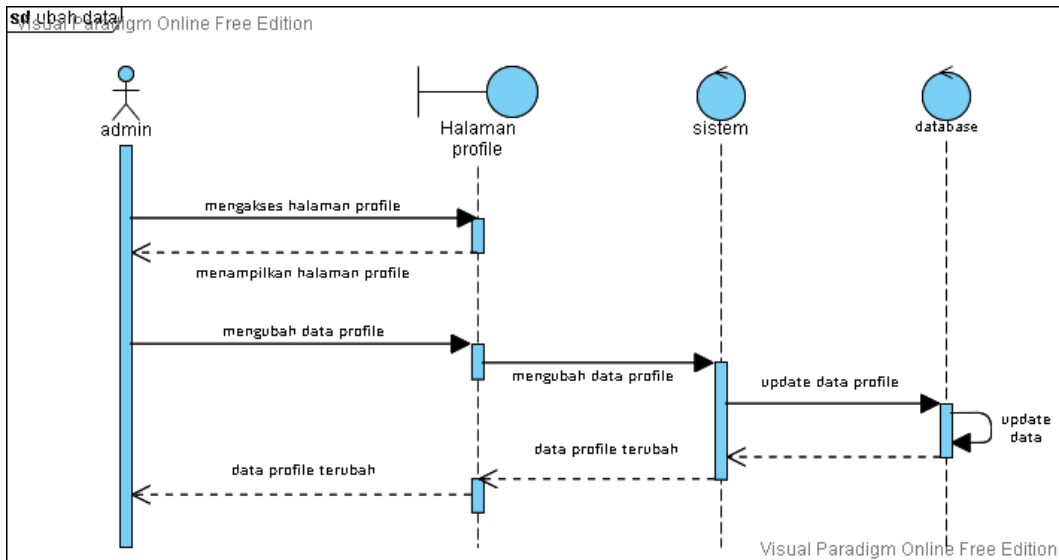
sd ubah data
Visual Paradigm Online Free Edition

admin

Halaman profile

sistem

database

mengakses halaman profile

menampilkan halaman profile

mengubah data profile

mengubah data profile

update data profile

update data

data profile terubah

data profile terubah

Visual Paradigm Online Free Edition